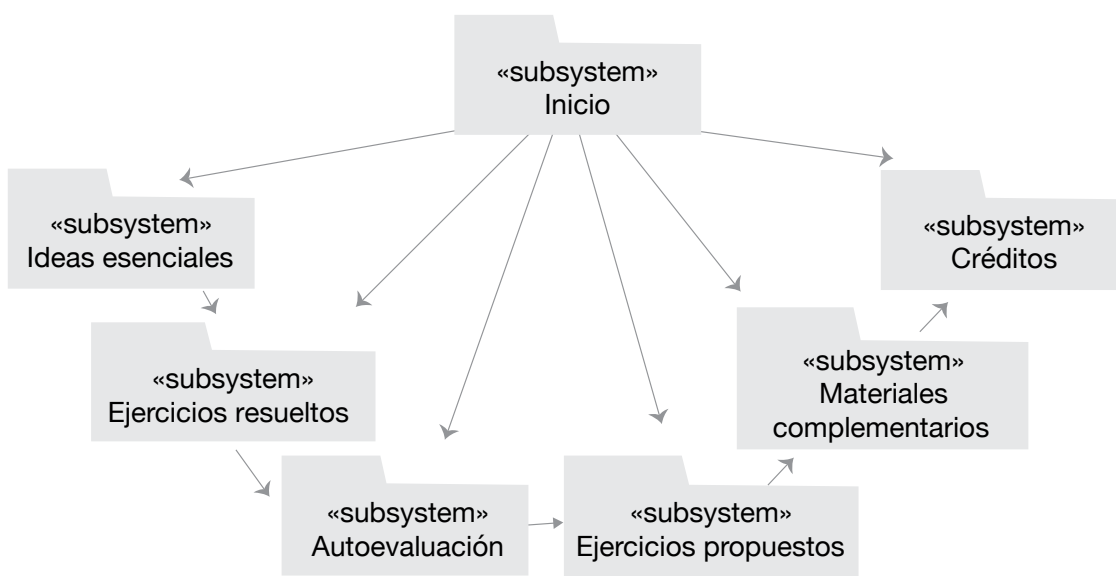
«subsystem»
Inicio

«subsystem»
Ideas esenciales

«subsystem»
Créditos

«subsystem»
Ejercicios resueltos

«subsystem»
Materiales complementarios

«subsystem»
Autoevaluación

«subsystem»
Ejercicios propuestos